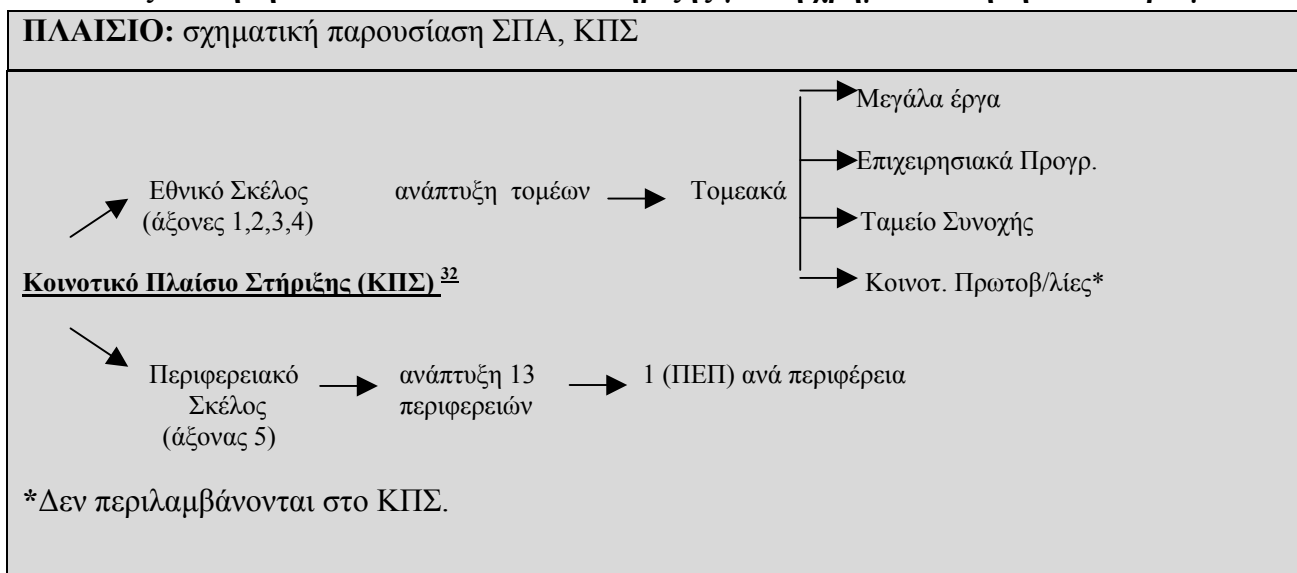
ΠΛΑΙΣΙΟ: σχηματική παρουσίαση ΣΠΑ, ΚΠΣ

Εθνικό Σκέλος (άξονες 1,2,3,4)

ανάπτυξη τομέων

Τομεακά

Μεγάλα έργα

Επιχειρησιακά Προγρ.

Ταμείο Συνοχής

Κοινοτ. Πρωτοβ/λίες*

Κοινοτικό Πλαίσιο Στήριξης (ΚΠΣ) $^{32}$

Περιφερειακό Σκέλος (άξονας 5)

ανάπτυξη 13 περιφερειών

1 (ΠΕΠ) ανά περιφέρεια

*Δεν περιλαμβάνονται στο ΚΠΣ.